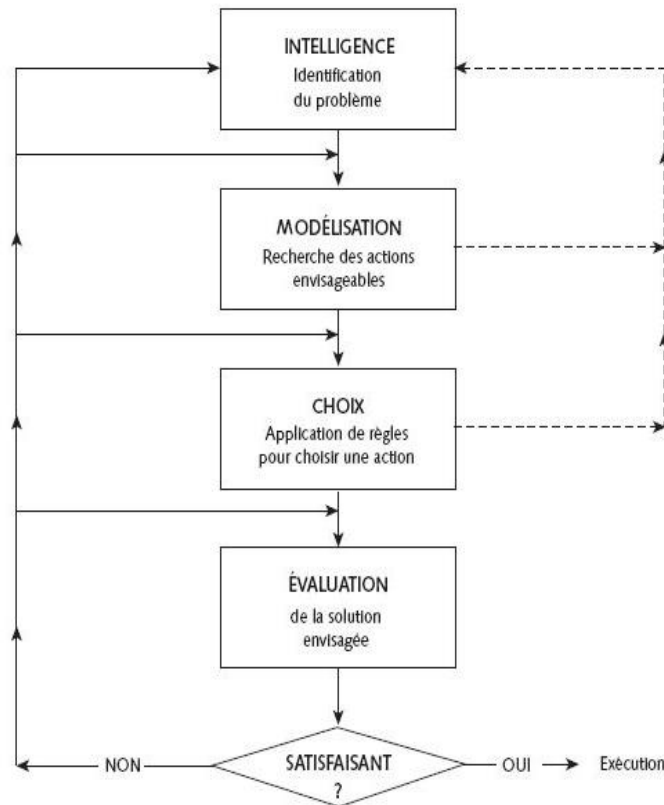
INTELLIGENCE
Identification du problème

MODÉLISATION
Recherche des actions envisageables

CHOIX
Application de règles pour choisir une action

ÉVALUATION
de la solution envisagée

NON

SATISFAISANT
?

OUI

Exécution